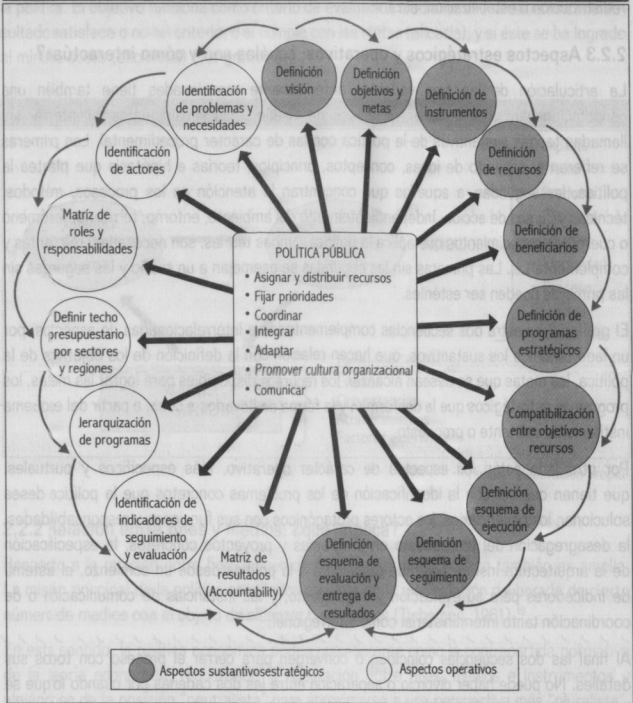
Identificación de problemas y necesidades

Definición visión

Definición objetivos y metas

Definición de instrumentos

Identificación de actores

Definición de recursos

Matriz de roles y responsabilidades

Definición de beneficiarios

POLÍTICA PÚBLICA
• Asignar y distribuir recursos
• Fijar prioridades
• Coordinar
• Integrar
• Adaptar
• Promover cultura organizacional
• Comunicar

Definir techo presupuestario por sectores y regiones

Definición de programas estratégicos

Jerarquización de programas

Compatibilización entre objetivos y recursos

Identificación de indicadores de seguimiento y evaluación

Definición esquema de ejecución

Matriz de resultados (Accountability)

Definición esquema de evaluación y entrega de resultados

Definición esquema de seguimiento

Aspectos sustantivosestratégicos

Aspectos operativos